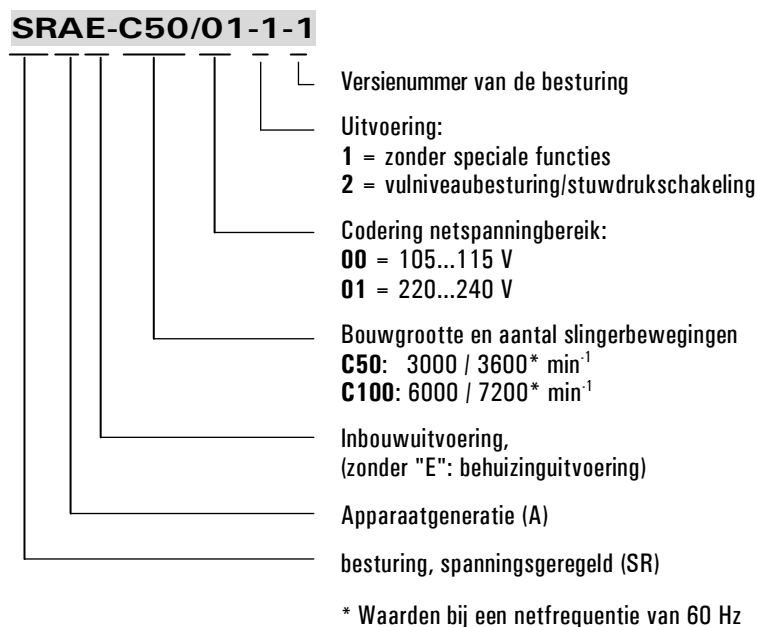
SRAE-C50/01-1-1

Versienummer van de besturing

Uitvoering:
**1** = zonder speciale functies
**2** = vulniveaubesturing/stuwdrukschakeling

Codering netspanningbereik:
**00** = 105...115 V
**01** = 220...240 V

Bouwgrootte en aantal slingerbewegingen
**C50**: 3000 / 3600* $min^{-1}$
**C100**: 6000 / 7200* $min^{-1}$

Inbouwuitvoering,
(zonder "E": behuizinguitvoering)

Apparaatgeneratie (A)

besturing, spanningsgeregeld (SR)

* Waarden bij een netfrequentie van 60 Hz